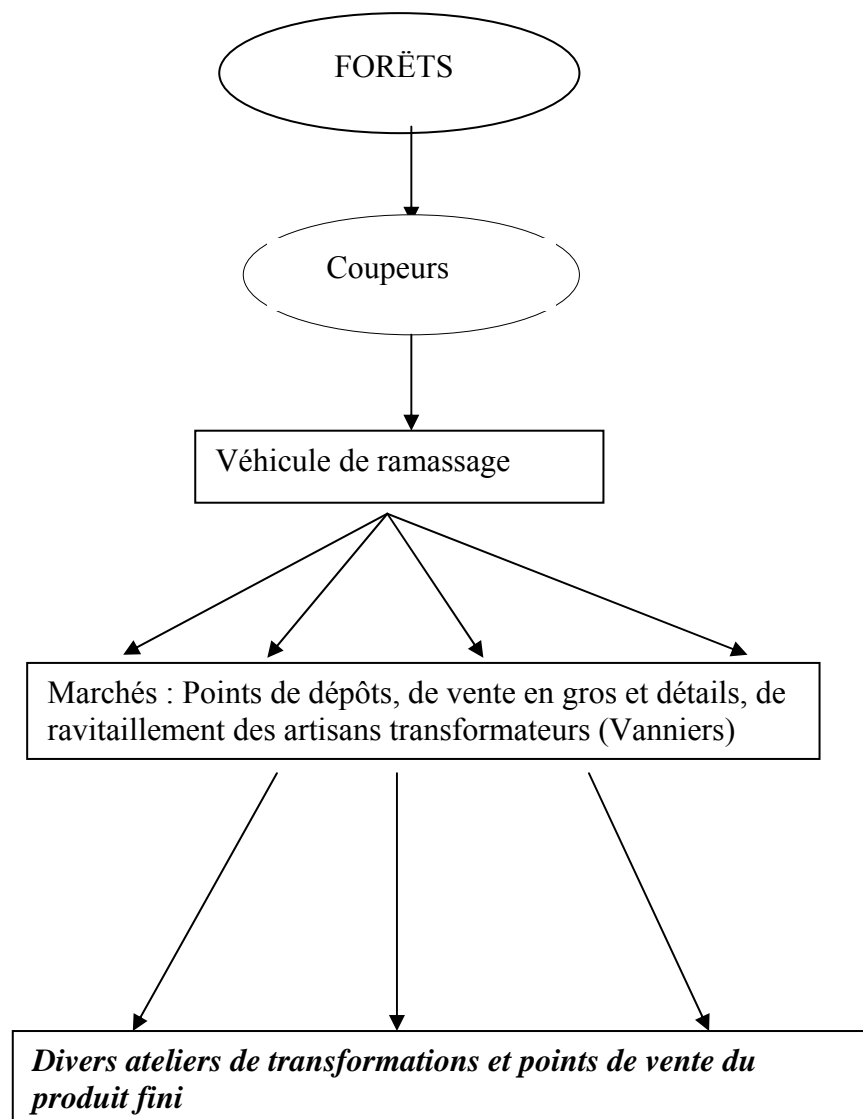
FORËTS

Coupeurs

Véhicule de ramassage

Marchés : Points de dépôts, de vente en gros et détails, de ravitaillement des artisans transformateurs (Vanniers)

*Divers ateliers de transformations et points de vente du produit fini*